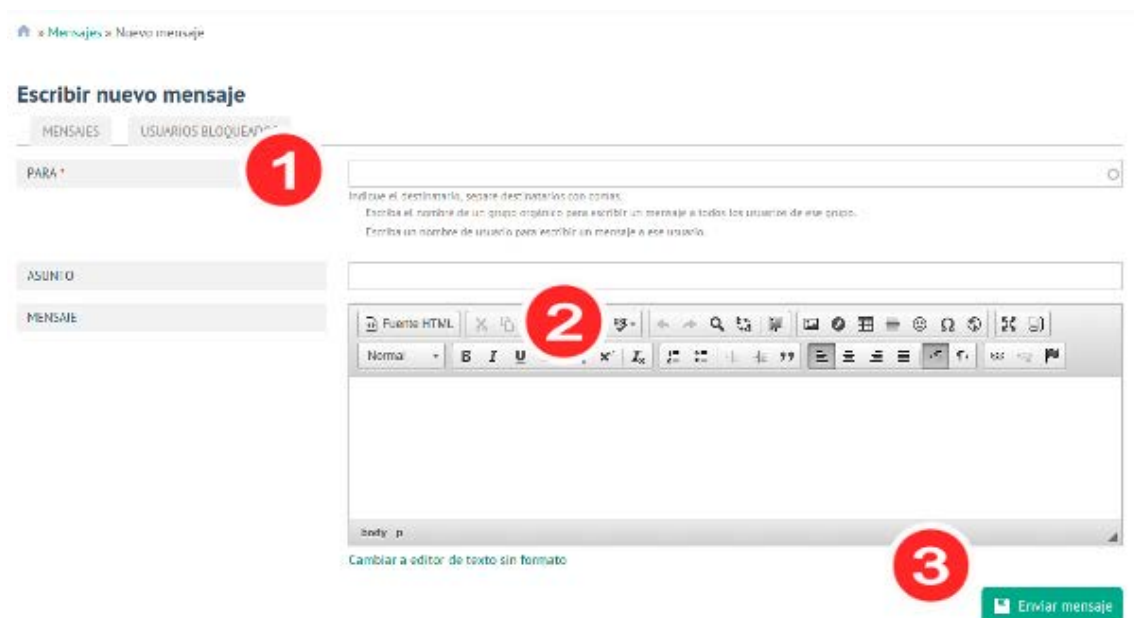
» Mensajes » Nuevo mensaje

Escribir nuevo mensaje

MENSAJES | USUARIOS BLOQUEAD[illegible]

1

PARA *

Indique el destinatario, separe destinatarios con comas.

Escriba el nombre de un grupo orgánico para escribir un mensaje a todos los usuarios de ese grupo.

Escriba un nombre de usuario para escribir un mensaje a ese usuario.

ASUNTO

MENSAJE

2

Fuente HTML

Normal

body p

Cambiar a editor de texto sin formato

3

Enviar mensaje